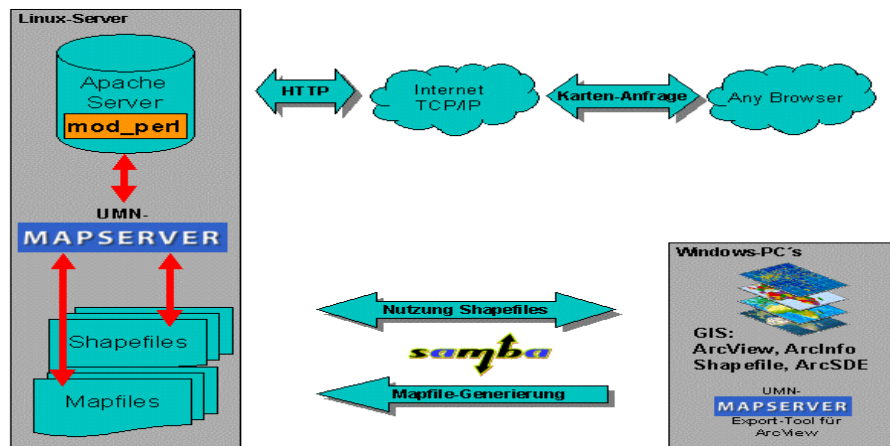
Linux-Server

Apache Server
mod_perl

UMN-
MAPSERVER

Shapefiles

Mapfiles

HTTP

Internet TCP/IP

Karten-Anfrage

Any Browser

Nutzung Shapefiles

samba

Mapfile-Generierung

Windows-PC´s

GIS:
ArcView, ArcInfo
Shapefile, ArcSDE

UMN-
MAPSERVER
Export-Tool für ArcView